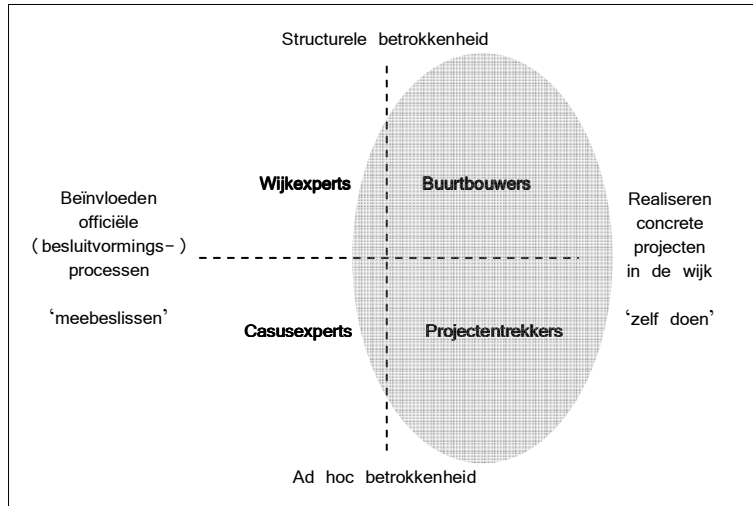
Structurele betrokkenheid

Beïnvloeden officiële (besluitvormings-) processen

'meebeslissen'

Wijkexperts

Buurtbouwers

Realiseren concrete projecten in de wijk

'zelf doen'

Casusexperts

Projectentrekkers

Ad hoc betrokkenheid